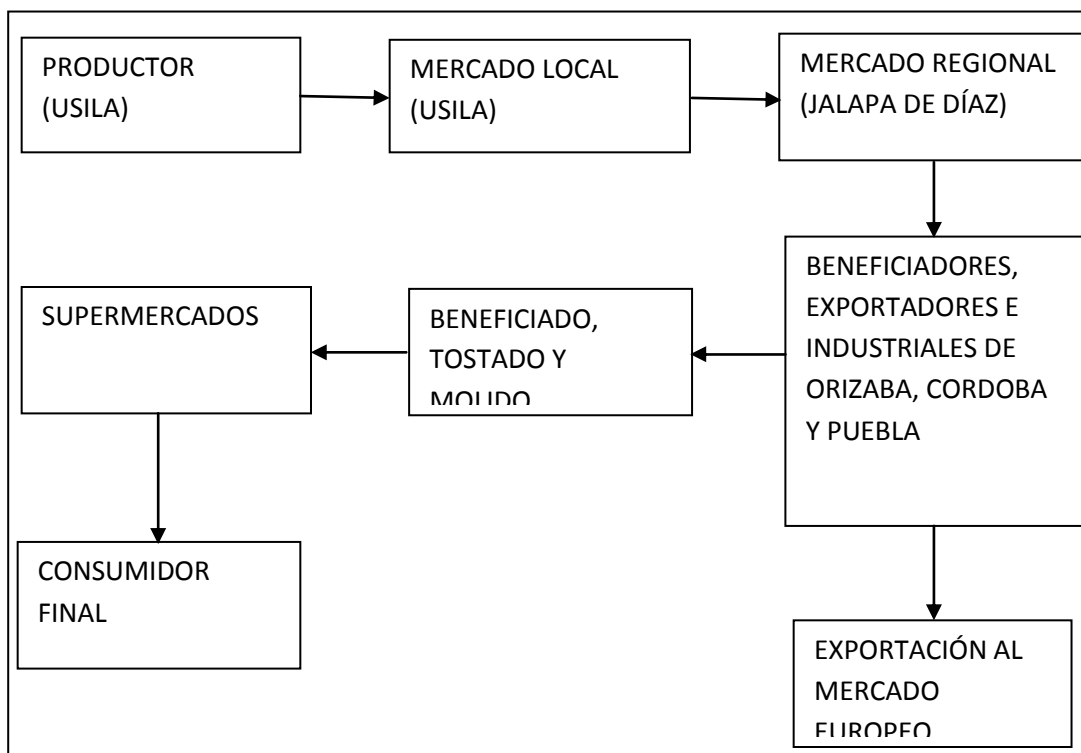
PRODUCTOR (USILA)

MERCADO LOCAL (USILA)

MERCADO REGIONAL (JALAPA DE DÍAZ)

BENEFICIADORES, EXPORTADORES E INDUSTRIALES DE ORIZABA, CORDOBA Y PUEBLA

BENEFICIADO, TOSTADO Y MOLIDO

SUPERMERCADOS

CONSUMIDOR FINAL

EXPORTACIÓN AL MERCADO EUROPEO